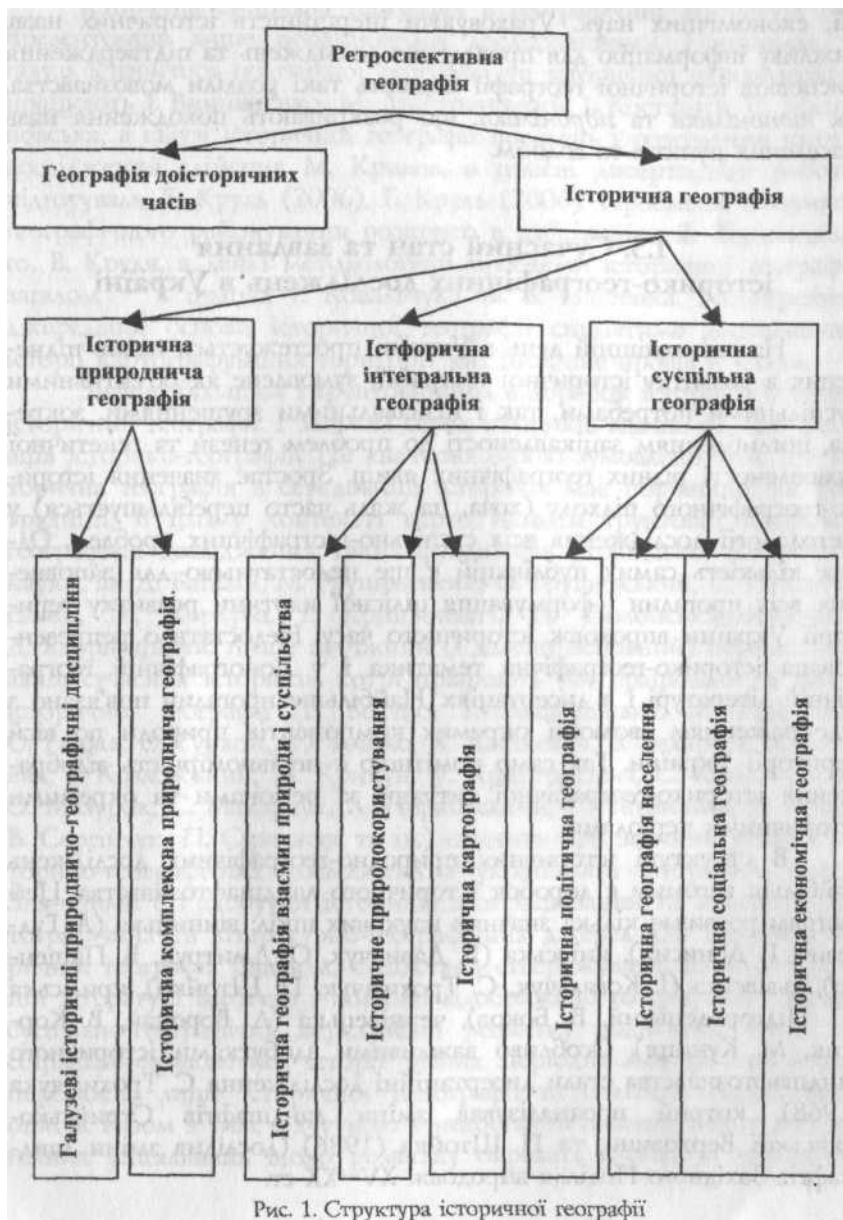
Ретроспективна географія

Географія доісторичних часів

Історична географія

Історична природнича географія

Істфорична інтегральна географія

Історична суспільна географія

Галузеві історичні природничо-географічні дисципліни

Історична комплексна природнича географія.

Історична географія взаємин природи і суспільства

Історичне природокористування

Історична картографія

Історична політична географія

Історична географія населення

Історична соціальна географія

Історична економічна географія

Рис. 1. Структура історичної географії